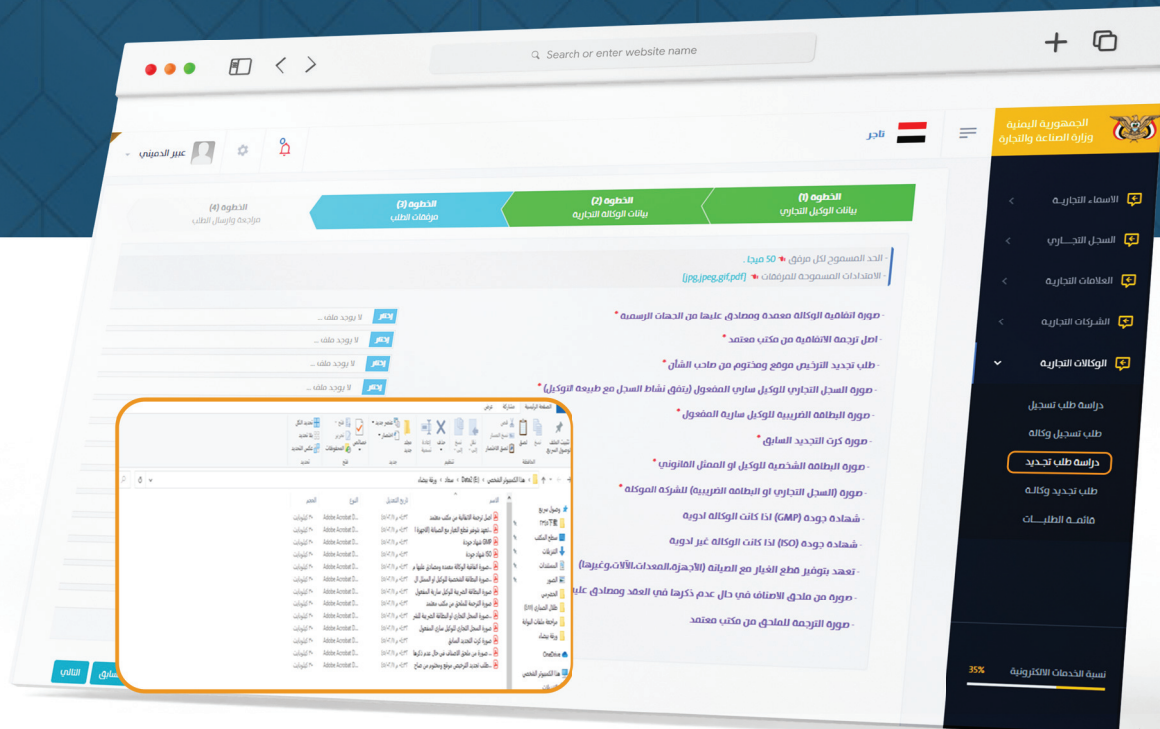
Search or enter website name

الجمهورية اليمنية
وزارة الصناعة والتجارة

تاجر

عبير الدميني

الخطوة (1)
بيانات الوكيل التجاري

الخطوة (2)
بيانات الوكالة التجارية

الخطوة (3)
مرفقات الطلب

الخطوة (4)
مراجعة وارسال الطلب

- الحد المسموح لكل مرفق : 50 ميجا .
- الامتدادات المسموحة للمرفقات : [jpg,jpeg,gif,pdf]

- صورة اتفاقية الوكالة معمدة ومصادق عليها من الجهات الرسمية *
- اصل ترجمة الاتفاقية من مكتب معتمد *
- طلب تجديد الترخيص موقع ومختوم من صاحب الشأن *
- صورة السجل التجاري للوكيل ساري المفعول (يتفق نشاط السجل مع طبيعة التوكيل) *
- صورة البطاقة الضريبية للوكيل سارية المفعول *
- صورة كرت التجديد السابق *
- صورة البطاقة الشخصية للوكيل او الممثل القانوني *
- صورة (السجل التجاري او البطاقة الضريبية) للشركة الموكلة *
- شهادة جودة (GMP) اذا كانت الوكالة ادوية
- شهادة جودة (ISO) اذا كانت الوكالة غير ادوية
- تعهد بتوفير قطع الغيار مع الصيانة (الأجهزة،المعدات،الآلات،وغيرها)
- صورة من ملحق الاصناف في حال عدم ذكرها في العقد ومصادق علي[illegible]
- صورة الترجمة للملحق من مكتب معتمد

إختر لا يوجد ملف ...
إختر لا يوجد ملف ...
إختر لا يوجد ملف ...
إختر لا يوجد ملف ...
إختر لا يوجد ملف ...

السابق
التالي

الاسماء التجاريـة
السجل التجـاري
العلامات التجارية
الشركات التجارية
الوكالات التجارية
دراسة طلب تسجيل
طلب تسجيل وكالة
دراسة طلب تجديد
طلب تجديد وكالة
قائمـة الطلبـات

نسبة الخدمات الالكترونية
35%

الصفحة الرئيسية مشاركة عرض
هذا الكمبيوتر الشخصي > Data (E:) > سماء > ورقة بيضاء
الاسم تاريخ التعديل النوع الحجم
اصل ترجمة الاتفاقية من مكتب معتمد
تعهد بتوفير قطع الغيار مع الصيانة (الأجهزة
شهادة جودة GMP
شهادة جودة ISO
صورة اتفاقية الوكالة معمدة ومصادق عليها م
صورة البطاقة الشخصية للوكيل او الممثل ال
صورة البطاقة الضريبية للوكيل سارية المفعول
صورة الترجمة للملحق من مكتب معتمد
صورة السجل التجاري او البطاقة الضريبية للشر
صورة السجل التجاري للوكيل ساري المفعول
صورة كرت التجديد السابق
صورة من ملحق الاصناف في حال عدم ذكرها
طلب تجديد الترخيص موقع ومختوم من صاح
Adobe Acrobat D...
OneDrive
هذا الكمبيوتر الشخصي